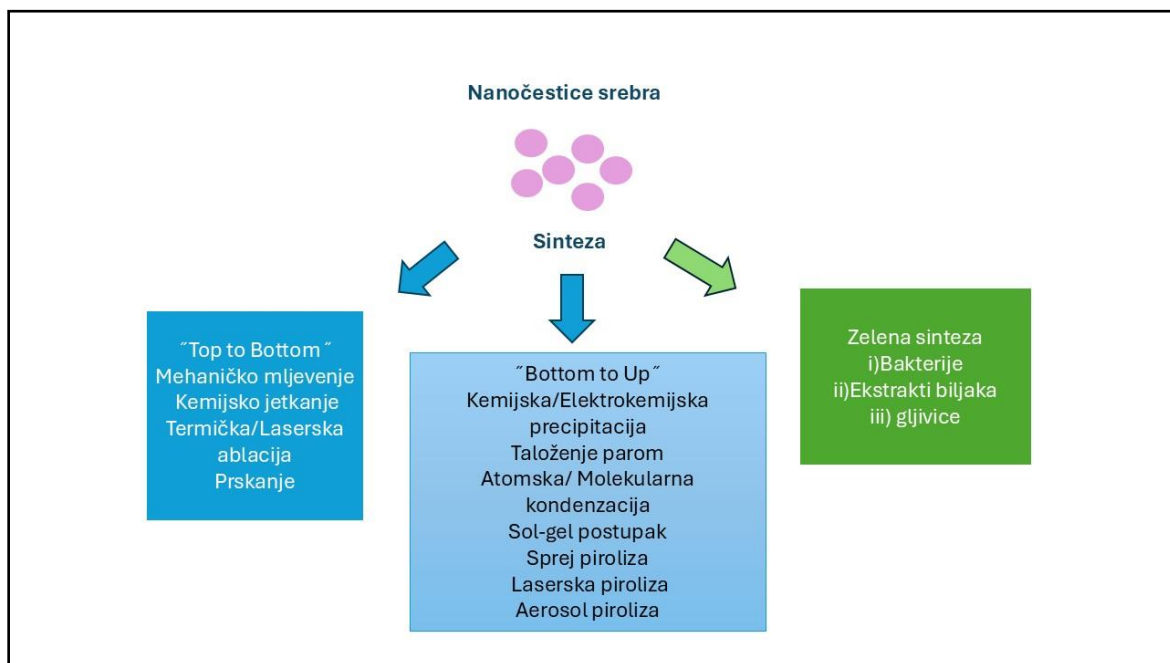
Nanočestice srebra

Sinteza

˝Top to Bottom˝
Mehaničko mljevenje
Kemijsko jetkanje
Termička/Laserska ablacija
Prskanje

˝Bottom to Up˝
Kemijska/Elektrokemijska precipitacija
Taloženje parom
Atomska/ Molekularna kondenzacija
Sol-gel postupak
Sprej piroliza
Laserska piroliza
Aerosol piroliza

Zelena sinteza
i)Bakterije
ii)Ekstrakti biljaka
iii) gljivice